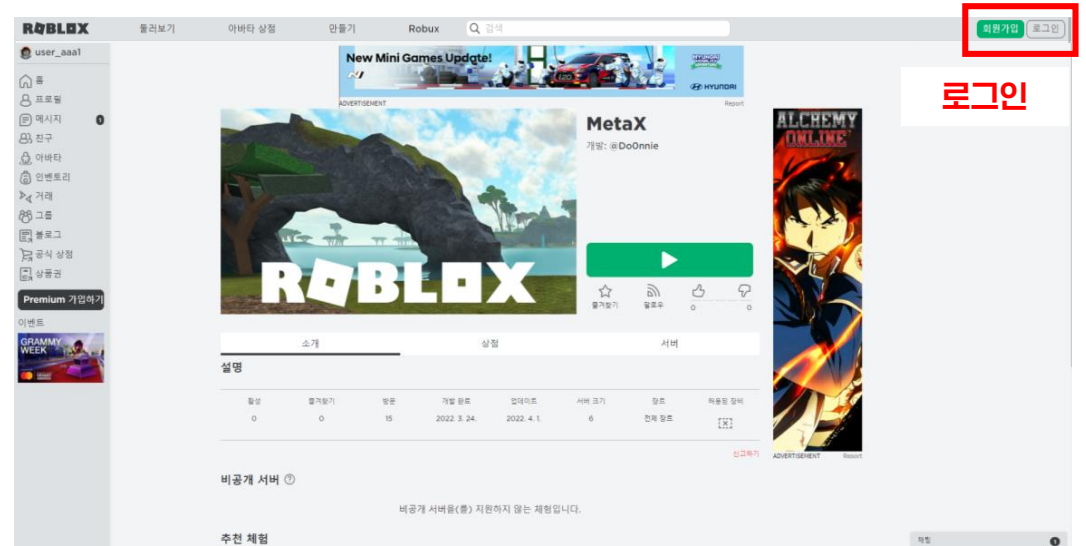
ROBLOX 둘러보기 아바타 상점 만들기 Robux 검색 회원가입 로그인

로그인

user_aaa1
홈
프로필
메시지 1
친구
아바타
인벤토리
거래
그룹
블로그
공식 상점
상품권
Premium 가입하기
이벤트
GRAMMY WEEK

New Mini Games Update!
HYUNDAI
ADVERTISEMENT Report

ROBLOX

MetaX
개발: @DoOnnie

즐겨찾기 팔로우 0 0

소개 상점 서버

설명

| 활성 | 즐겨찾기 | 방문 | 개발 완료 | 업데이트 | 서버 크기 | 장르 | 허용된 장비 |
|---|---|---|---|---|---|---|---|
| 0 | 0 | 15 | 2022. 3. 24. | 2022. 4. 1. | 6 | 전체 장르 | [X] |

신고하기

ALCHEMY ONLINE
ADVERTISEMENT Report

비공개 서버

비공개 서버을(를) 지원하지 않는 체험입니다.

추천 체험

채팅 1